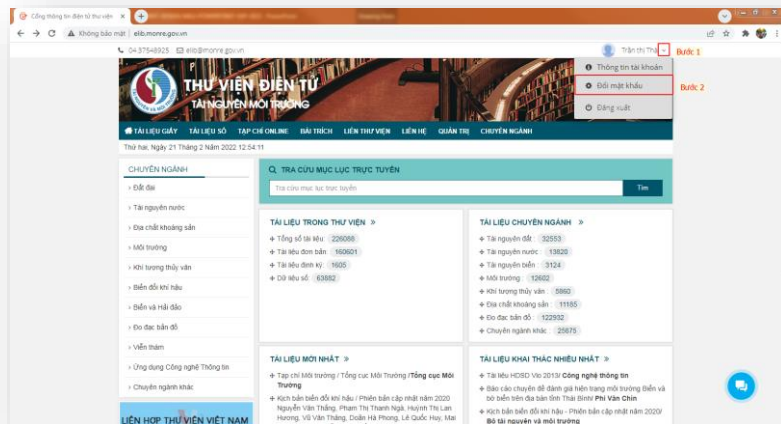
Cổng thông tin điện tử thư viện ×

Không bảo mật | elib.monre.gov.vn

04.37548925 elib@monre.gov.vn

Trần thị Thả

Bước 1

Thông tin tài khoản

Đổi mật khẩu

Đăng xuất

Bước 2

THƯ VIỆN ĐIỆN TỬ
TÀI NGUYÊN MÔI TRƯỜNG

TÀI LIỆU GIẤY TÀI LIỆU SỐ TẠP CHÍ ONLINE BÀI TRÍCH LIÊN THƯ VIỆN LIÊN HỆ QUẢN TRỊ CHUYÊN NGÀNH

Thứ hai, Ngày 21 Tháng 2 Năm 2022 12:54:11

CHUYÊN NGÀNH

Đất đai
Tài nguyên nước
Địa chất khoáng sản
Môi trường
Khí tượng thủy văn
Biến đổi khí hậu
Biển và Hải đảo
Đo đạc bản đồ
Viễn thám
Ứng dụng Công nghệ Thông tin
Chuyên ngành khác

LIÊN HỢP THƯ VIỆN VIỆT NAM

TRA CỨU MỤC LỤC TRỰC TUYẾN

Tra cứu mục lục trực tuyến

Tìm

TÀI LIỆU TRONG THƯ VIỆN »

Tổng số tài liệu 226088
Tài liệu đơn bản 160601
Tài liệu định kỳ 1605
Dữ liệu số 63882

TÀI LIỆU CHUYÊN NGÀNH »

Tài nguyên đất 32553
Tài nguyên nước 13820
Tài nguyên biển 3124
Môi trường 12602
Khí tượng thủy văn 5860
Địa chất khoáng sản 11155
Đo đạc bản đồ 122932
Chuyên ngành khác 25675

TÀI LIỆU MỚI NHẤT »

Tạp chí Môi trường / Tổng cục Môi Trường /Tổng cục Môi Trường

Kịch bản biến đổi khí hậu / Phiên bản cập nhật năm 2020 Nguyễn Văn Thắng, Phạm Thị Thanh Ngà, Huỳnh Thị Lan Hương, Vũ Văn Thăng, Doãn Hà Phong, Lê Quốc Huy, Mai

TÀI LIỆU KHAI THÁC NHIỀU NHẤT »

Tài liệu HDSD Vilo 2013/ Công nghệ thông tin

Báo cáo chuyên đề đánh giá hiện trạng môi trường Biển và bờ biển trên địa bàn tỉnh Thái Bình/ Phí Văn Chín

Kịch bản biến đổi khí hậu - Phiên bản cập nhật năm 2020/ Bộ tài nguyên và môi trường